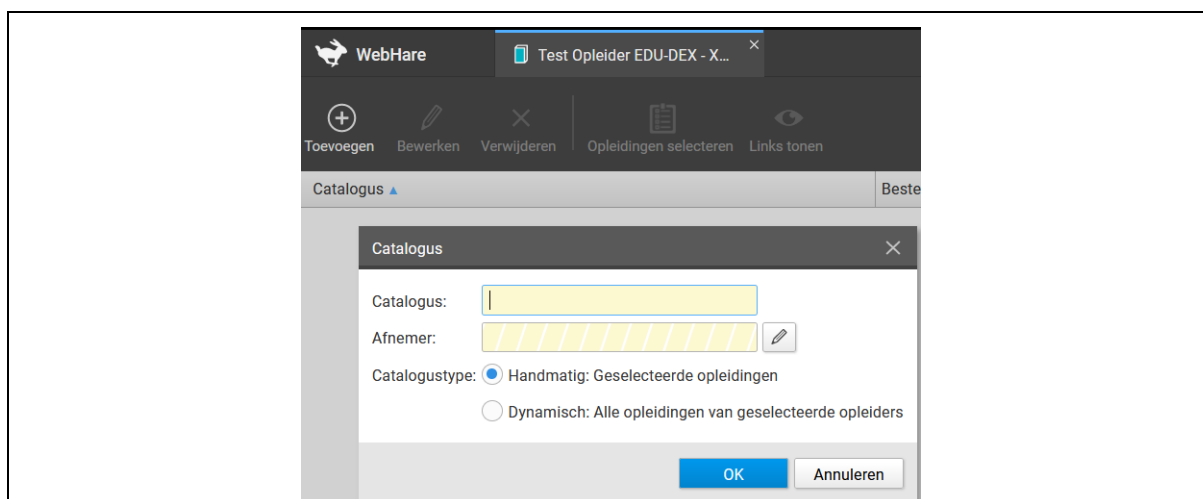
WebHare

Test Opleider EDU-DEX - X...

Toevoegen Bewerken Verwijderen Opleidingen selecteren Links tonen

Catalogus ▲ Beste

Catalogus

Catalogus:

Afnemer:

Catalogustype: Handmatig: Geselecteerde opleidingen

Dynamisch: Alle opleidingen van geselecteerde opleiders

OK Annuleren